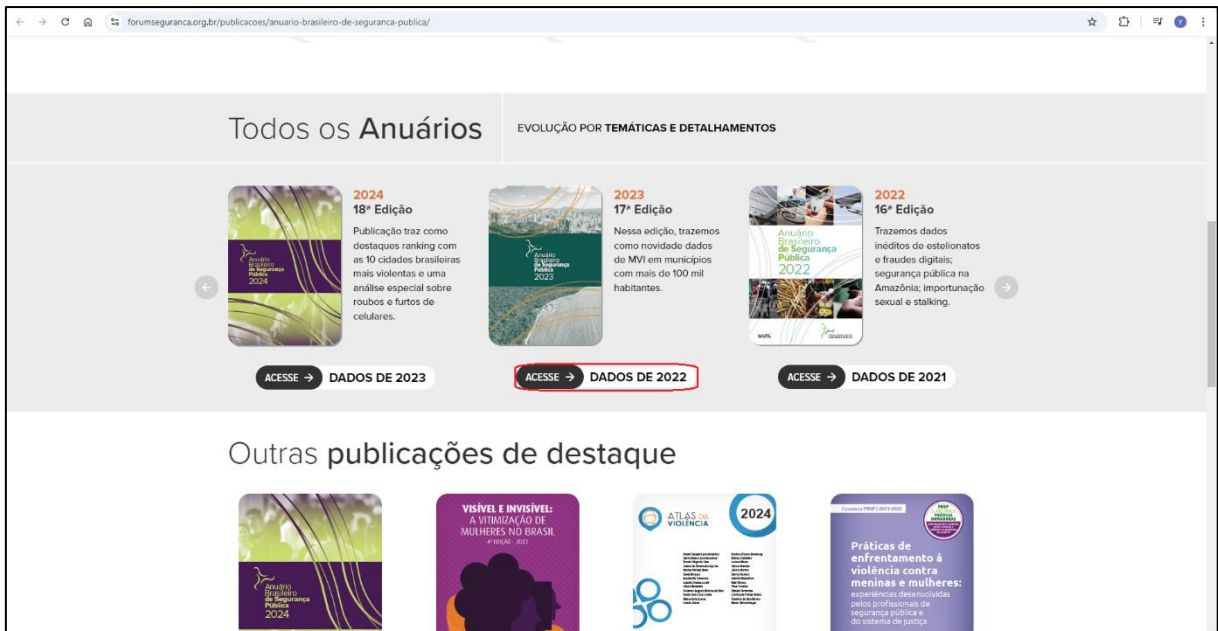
forumseguranca.org.br/publicacoes/anuario-brasileiro-de-seguranca-publica/

Todos os Anuários

EVOLUÇÃO POR TEMÁTICAS E DETALHAMENTOS

Anuário Brasileiro de Segurança Pública 2024

2024
18ª Edição
Publicação traz como destaques ranking com as 10 cidades brasileiras mais violentas e uma análise especial sobre roubos e furtos de celulares.

ACESSE → DADOS DE 2023

Anuário Brasileiro de Segurança Pública 2023

2023
17ª Edição
Nessa edição, trazemos como novidade dados de MVI em municípios com mais de 100 mil habitantes.

ACESSE → DADOS DE 2022

Anuário Brasileiro de Segurança Pública 2022

2022
16ª Edição
Trazemos dados inéditos de estelionatos e fraudes digitais; segurança pública na Amazônia; importunação sexual e stalking.

ACESSE → DADOS DE 2021

Outras publicações de destaque

Anuário Brasileiro de Segurança Pública 2024

VISÍVEL E INVISÍVEL: A VITIMIZAÇÃO DE MULHERES NO BRASIL
4ª EDIÇÃO · 2023

ATLAS DA VIOLÊNCIA 2024

Práticas de enfrentamento à violência contra meninas e mulheres: experiências desenvolvidas pelos profissionais de segurança pública e do sistema de justiça